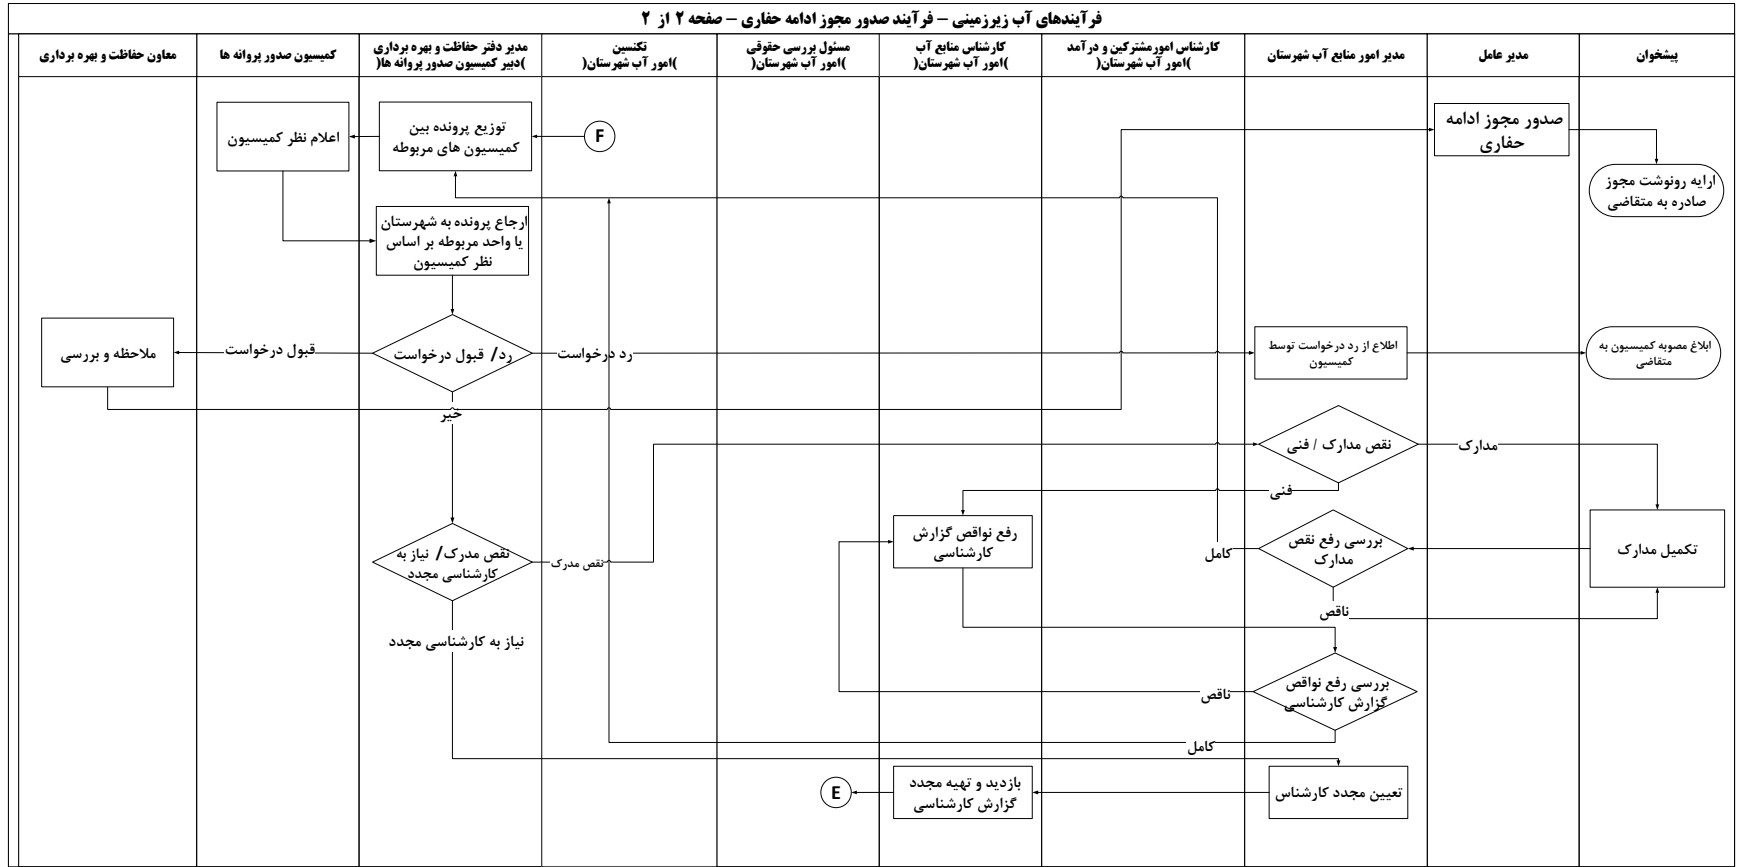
فرآیندهای آب زیرزمینی – فرآیند صدور مجوز ادامه حفاری – صفحه ۲ از ۲

پیشخوان

مدیر عامل

مدیر امور منابع آب شهرستان

کارشناس امورمشترکین و درآمد )امور آب شهرستان(

کارشناس منابع آب )امور آب شهرستان(

مسئول بررسی حقوقی )امور آب شهرستان(

تکنسین )امور آب شهرستان(

مدیر دفتر حفاظت و بهره برداری )دبیر کمیسیون صدور پروانه ها(

کمیسیون صدور پروانه ها

معاون حفاظت و بهره برداری

صدور مجوز ادامه حفاری

ارایه رونوشت مجوز صادره به متقاضی

F

توزیع پرونده بین کمیسیون های مربوطه

اعلام نظر کمیسیون

ارجاع پرونده به شهرستان یا واحد مربوطه بر اساس نظر کمیسیون

رد/ قبول درخواست

قبول درخواست

ملاحظه و بررسی

رد درخواست

اطلاع از رد درخواست توسط کمیسیون

ابلاغ مصوبه کمیسیون به متقاضی

خیر

نقص مدارک / فنی

مدارک

فنی

رفع نواقص گزارش کارشناسی

بررسی رفع نقص مدارک

کامل

تکمیل مدارک

نقص مدرک/ نیاز به کارشناسی مجدد

نقص مدرک

ناقص

نیاز به کارشناسی مجدد

بررسی رفع نواقص گزارش کارشناسی

ناقص

کامل

تعیین مجدد کارشناس

بازدید و تهیه مجدد گزارش کارشناسی

E